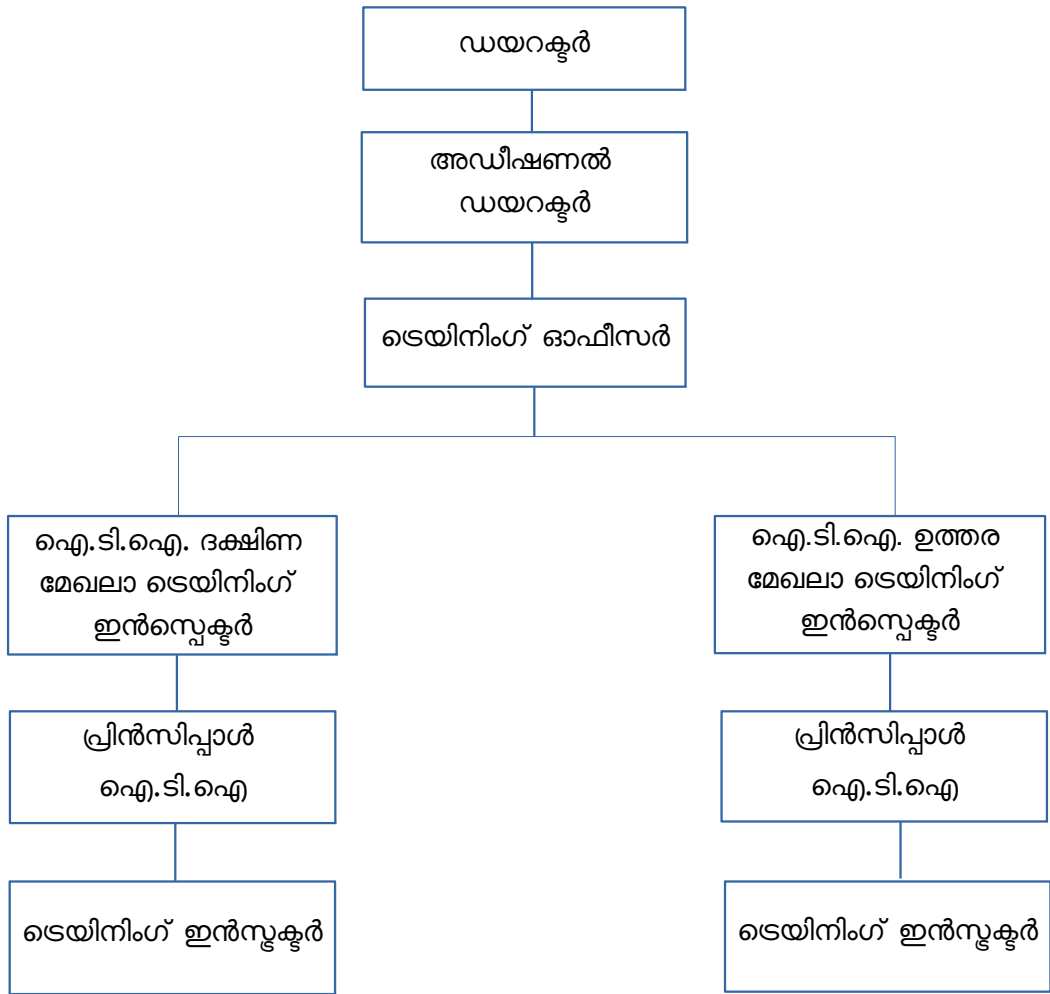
ഡയറക്ടർ

അഡീഷണൽ ഡയറക്ടർ

ട്രെയിനിംഗ് ഓഫീസർ

ഐ.ടി.ഐ. ദക്ഷിണ മേഖലാ ട്രെയിനിംഗ് ഇൻസ്പെക്ടർ

ഐ.ടി.ഐ. ഉത്തര മേഖലാ ട്രെയിനിംഗ് ഇൻസ്പെക്ടർ

പ്രിൻസിപ്പാൾ ഐ.ടി.ഐ

പ്രിൻസിപ്പാൾ ഐ.ടി.ഐ

ട്രെയിനിംഗ് ഇൻസ്ട്രക്ടർ

ട്രെയിനിംഗ് ഇൻസ്ട്രക്ടർ